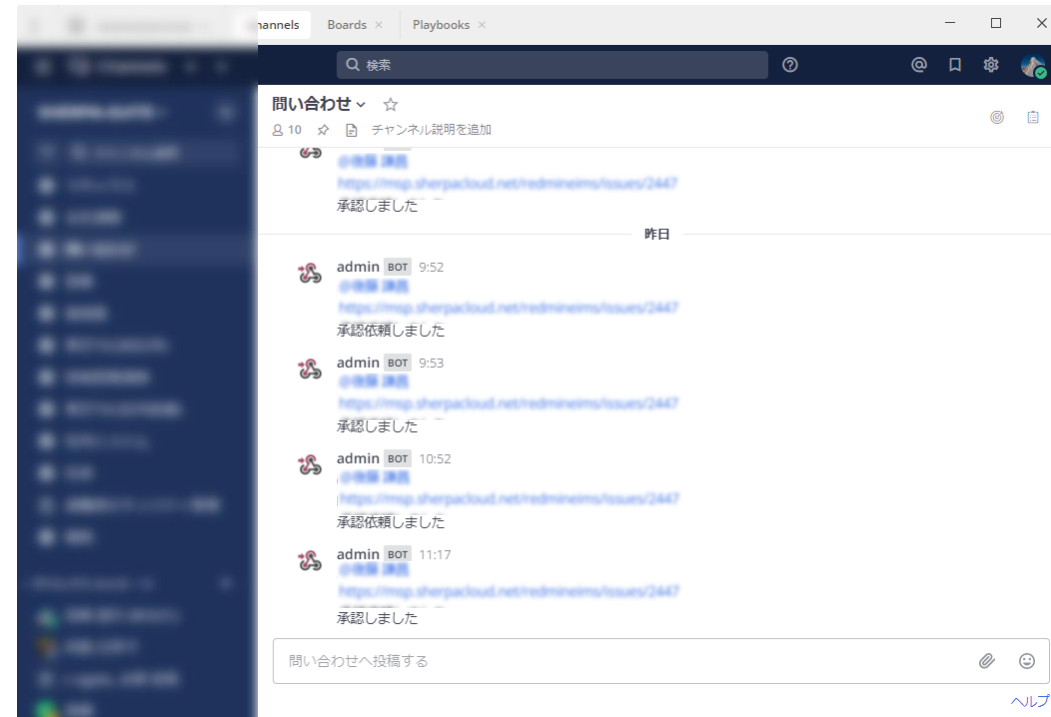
hannels Boards × Playbooks ×

検索

問い合わせ ☆
10 チャンネル説明を追加

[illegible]
https://msp.sherpacloud.net/redmineims/issues/2447
承認しました

昨日

admin BOT 9:52
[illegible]
https://msp.sherpacloud.net/redmineims/issues/2447
承認依頼しました

admin BOT 9:53
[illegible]
https://msp.sherpacloud.net/redmineims/issues/2447
承認しました

admin BOT 10:52
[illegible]
https://msp.sherpacloud.net/redmineims/issues/2447
承認依頼しました

admin BOT 11:17
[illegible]
https://msp.sherpacloud.net/redmineims/issues/2447
承認しました

問い合わせへ投稿する

ヘルプ